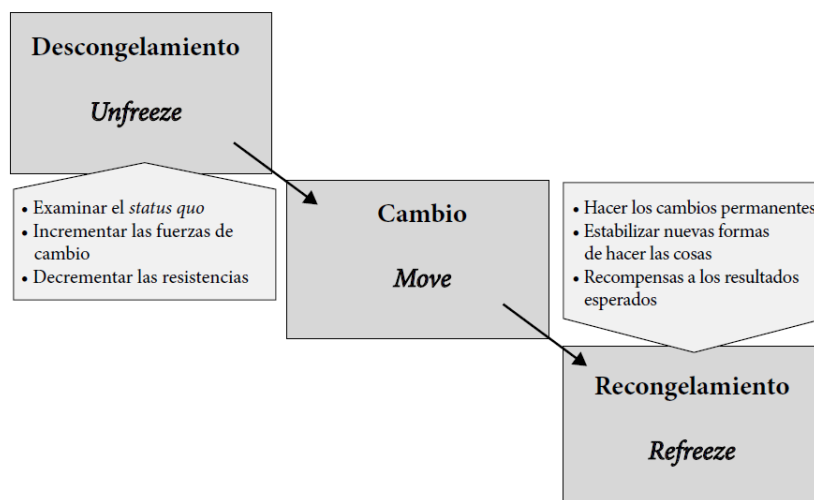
Descongelamiento

Unfreeze

• Examinar el status quo
• Incrementar las fuerzas de cambio
• Decrementar las resistencias

Cambio

Move

• Hacer los cambios permanentes
• Estabilizar nuevas formas de hacer las cosas
• Recompensas a los resultados esperados

Recongelamiento

Refreeze